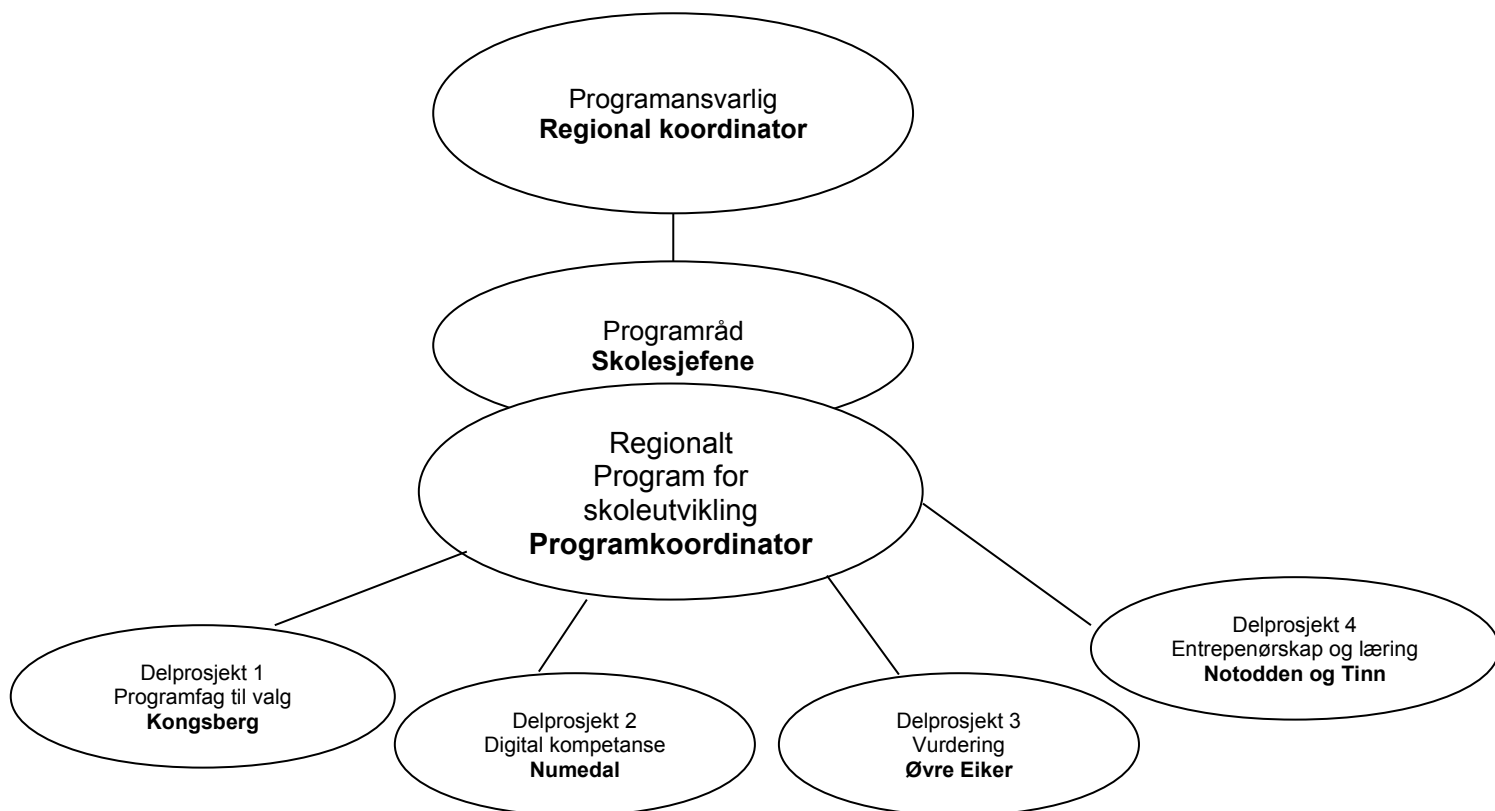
Programansvarlig
**Regional koordinator**

Programråd
**Skolesjefene**

Regionalt
Program for
skoleutvikling
**Programkoordinator**

Delprosjekt 1
Programfag til valg
**Kongsberg**

Delprosjekt 2
Digital kompetanse
**Numedal**

Delprosjekt 3
Vurdering
**Øvre Eiker**

Delprosjekt 4
Entrepenørskap og læring
**Notodden og Tinn**